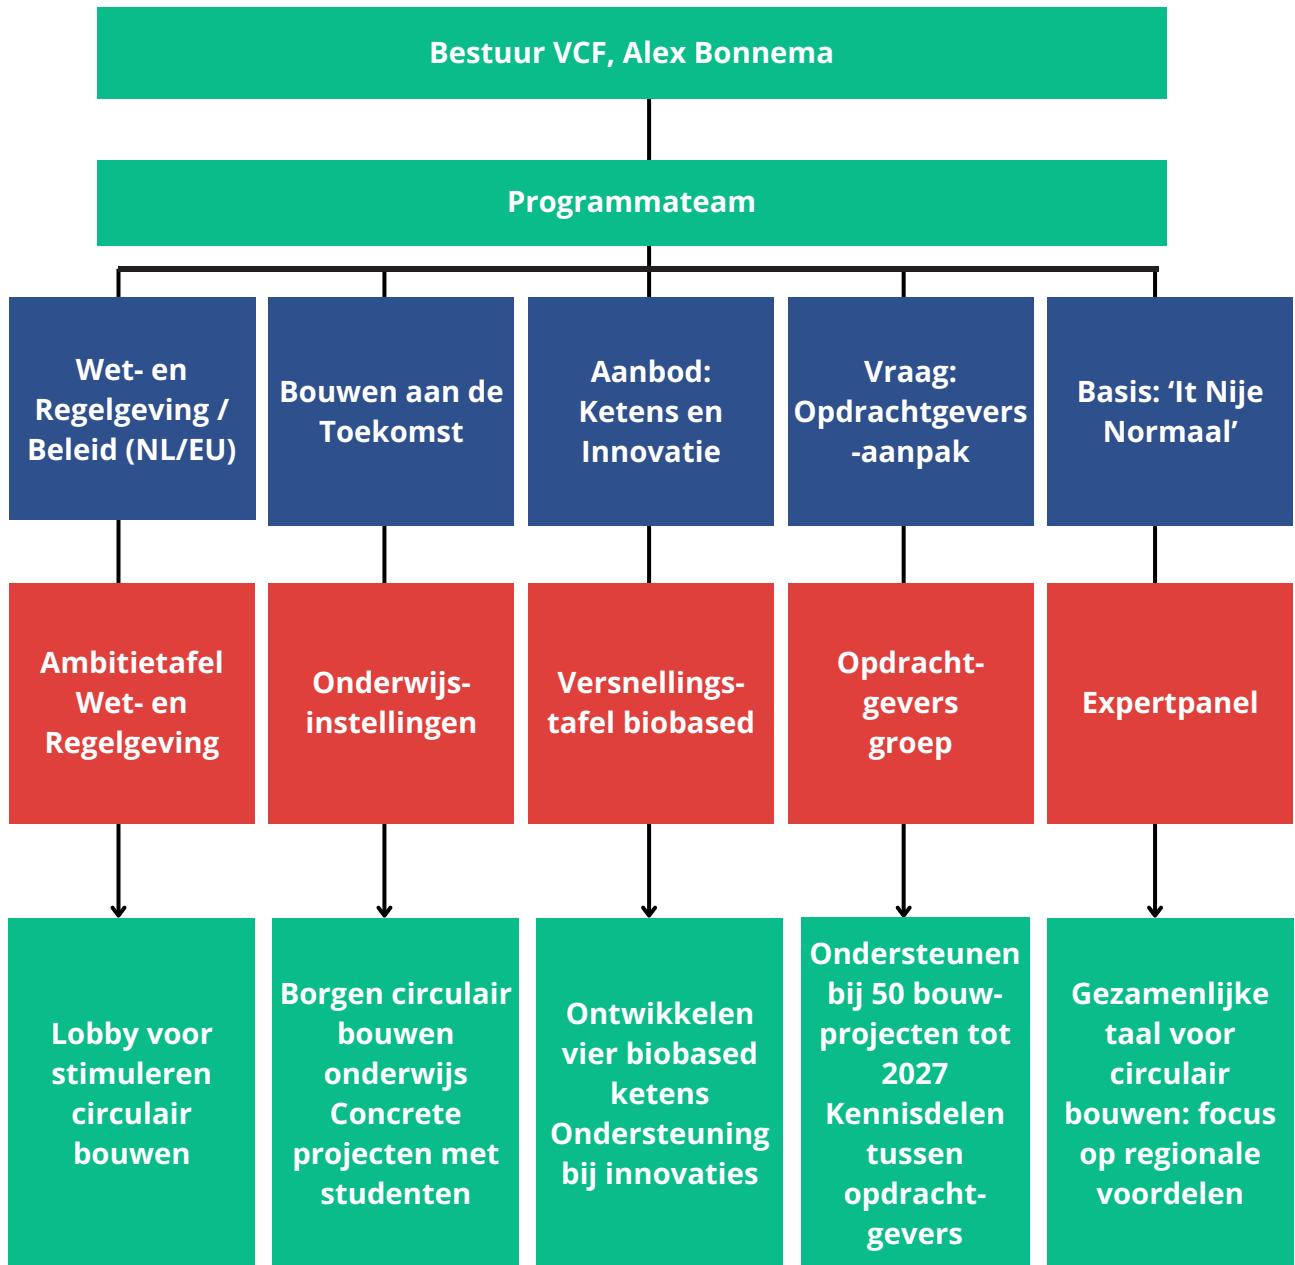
Bestuur VCF, Alex Bonnema

Programmateam

Wet- en Regelgeving / Beleid (NL/EU)

Bouwen aan de Toekomst

Aanbod: Ketens en Innovatie

Vraag: Opdrachtgevers -aanpak

Basis: ‘It Nije Normaal’

Ambitietafel Wet- en Regelgeving

Onderwijs-instellingen

Versnellings-tafel biobased

Opdracht-gevers groep

Expertpanel

Lobby voor stimuleren circulair bouwen

Borgen circulair bouwen onderwijs Concrete projecten met studenten

Ontwikkelen vier biobased ketens Ondersteuning bij innovaties

Ondersteunen bij 50 bouw-projecten tot 2027 Kennisdelen tussen opdracht-gevers

Gezamenlijke taal voor circulair bouwen: focus op regionale voordelen